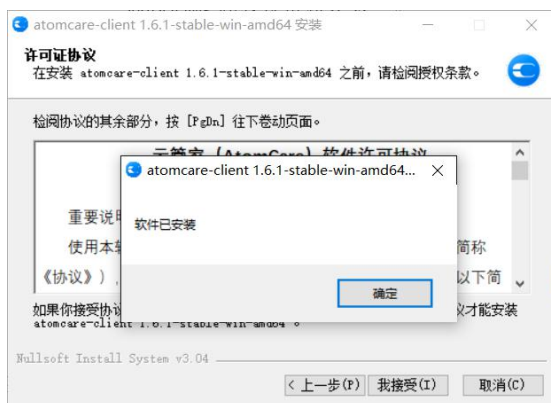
atomcare-client 1.6.1-stable-win-amd64 安装

许可证协议
在安装 atomcare-client 1.6.1-stable-win-amd64 之前，请检阅授权条款。

检阅协议的其余部分，按 [PgDn] 往下卷动页面。

云管家（AtomCare）软件许可协议

重要说明

使用本软 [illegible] 简称

《协议》）， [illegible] 以下简

atomcare-client 1.6.1-stable-win-amd64...

软件已安装

确定

如果你接受协 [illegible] 议才能安装 atomcare-client 1.6.1-stable-win-amd64 。

Nullsoft Install System v3.04

< 上一步(P)　我接受(I)　取消(C)